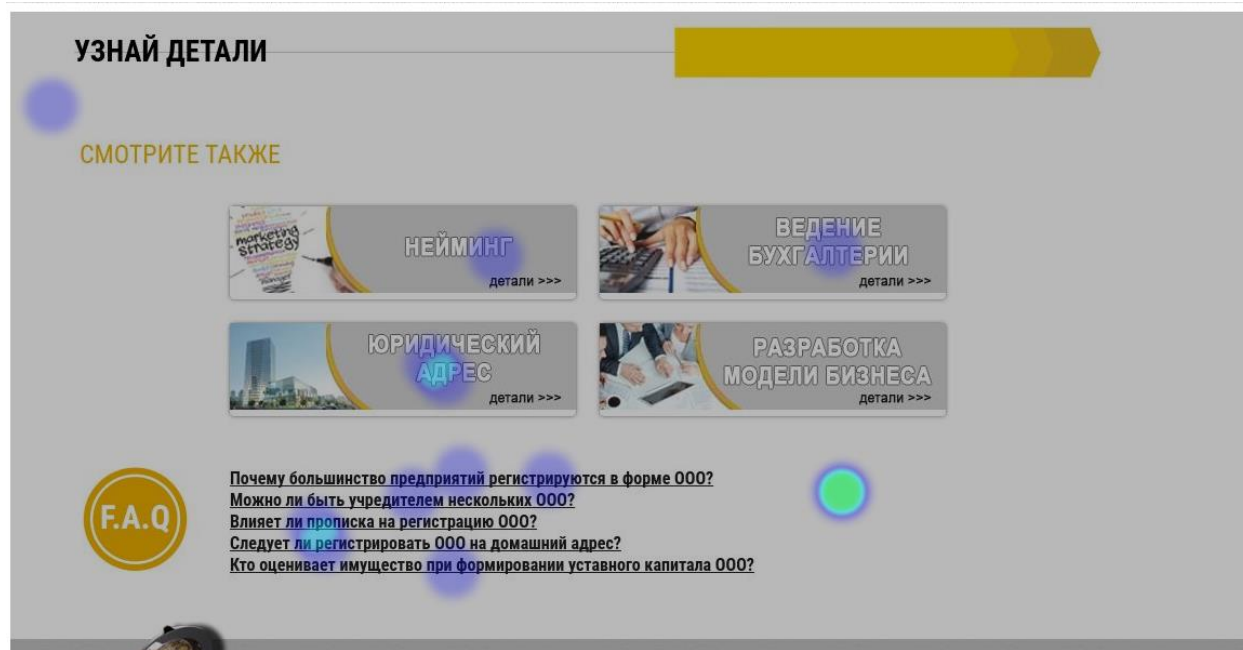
УЗНАЙ ДЕТАЛИ

СМОТРИТЕ ТАКЖЕ

marketing strategy

НЕЙМИНГ
детали >>>

ВЕДЕНИЕ БУХГАЛТЕРИИ
детали >>>

ЮРИДИЧЕСКИЙ АДРЕС
детали >>>

РАЗРАБОТКА МОДЕЛИ БИЗНЕСА
детали >>>

F.A.Q

Почему большинство предприятий регистрируются в форме ООО?
Можно ли быть учредителем нескольких ООО?
Влияет ли прописка на регистрацию ООО?
Следует ли регистрировать ООО на домашний адрес?
Кто оценивает имущество при формировании уставного капитала ООО?